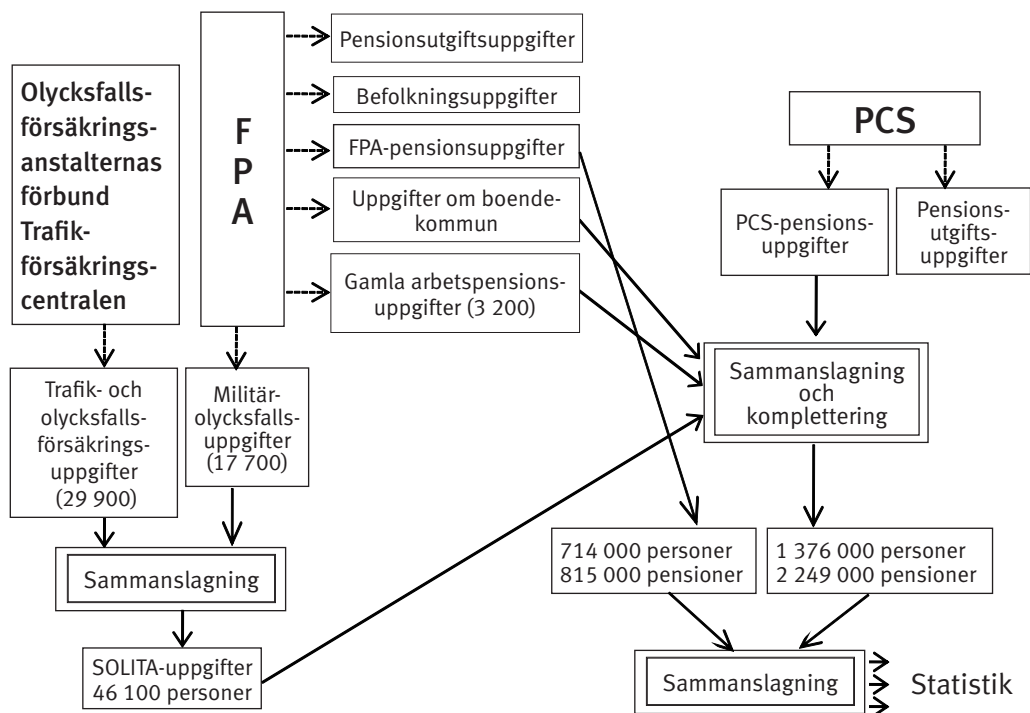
Olycksfallsförsäkringsanstalternas förbund
Trafikförsäkringscentralen

F P A

Pensionsutgiftsuppgifter

Befolkningsuppgifter

FPA-pensionsuppgifter

Uppgifter om boendekommun

Gamla arbetspensionsuppgifter (3 200)

PCS

PCS-pensionsuppgifter

Pensionsutgiftsuppgifter

Trafik- och olycksfallsförsäkringsuppgifter (29 900)

Militärolycksfallsuppgifter (17 700)

Sammanslagning och komplettering

Sammanslagning

SOLITA-uppgifter 46 100 personer

714 000 personer
815 000 pensioner

1 376 000 personer
2 249 000 pensioner

Sammanslagning

Statistik